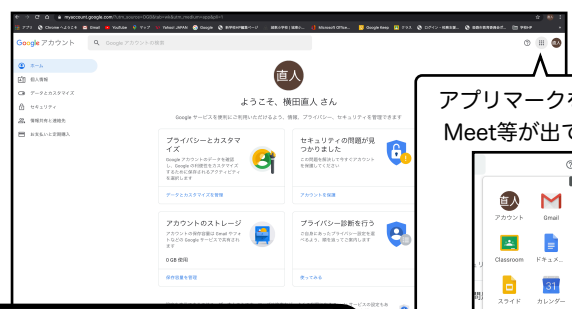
myaccount.google.com/?utm_source=OGB&tab=rk&utm_medium=app&pli=1

アプリ　Chrome へようこそ　Gmail　YouTube　マップ　Yahoo! JAPAN　Google　Microsoft Office...　Google News　クラス

Google アカウント　Google アカウントの検索

ホーム
個人情報
データとカスタマイズ
セキュリティ
情報共有と連絡先
お支払いと定期購入

直人

ようこそ、横田直人 さん

Google サービスを便利にご利用いただけるよう、情報、プライバシー、セキュリティを管理できます

プライバシーとカスタマイズ

Google アカウントのデータを確認し、Google の利便性をカスタマイズするために保存するアクティビティを選択します

データとカスタマイズを管理

セキュリティの問題が見つかりました

この問題を解決して今すぐアカウントを保護してください

アカウントを保護

アカウントのストレージ

アカウントの保存容量は Gmail やフォトなどの Google サービスで共有されます

0 GB 使用

保存容量を管理

プライバシー診断を行う

ご自身にあったプライバシー設定を選べるよう、順を追ってご案内します

使ってみる

アプリマークを
Meet等が出て

アカウント　Gmail
Classroom　ドキュメ...
スライド　カレンダー